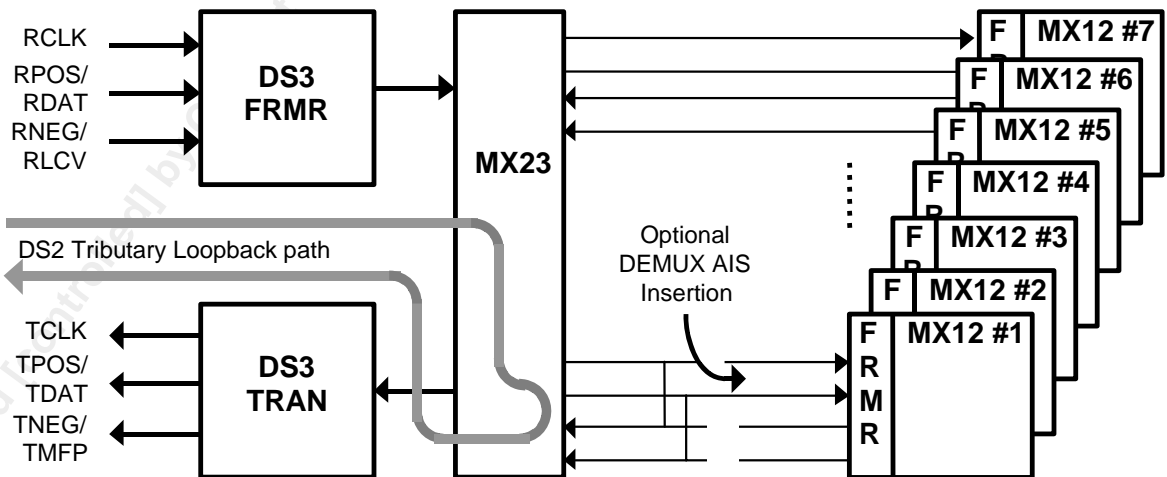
RCLK
RPOS/
RDAT
RNEG/
RLCV

DS3
FRMR

MX23

F
MX12 #7
F
MX12 #6
F
MX12 #5
F
MX12 #4
F
MX12 #3
F
MX12 #2
F
R
M
R
MX12 #1

DS2 Tributary Loopback path

Optional
DEMUX AIS
Insertion

TCLK
TPOS/
TDAT
TNEG/
TMFP

DS3
TRAN